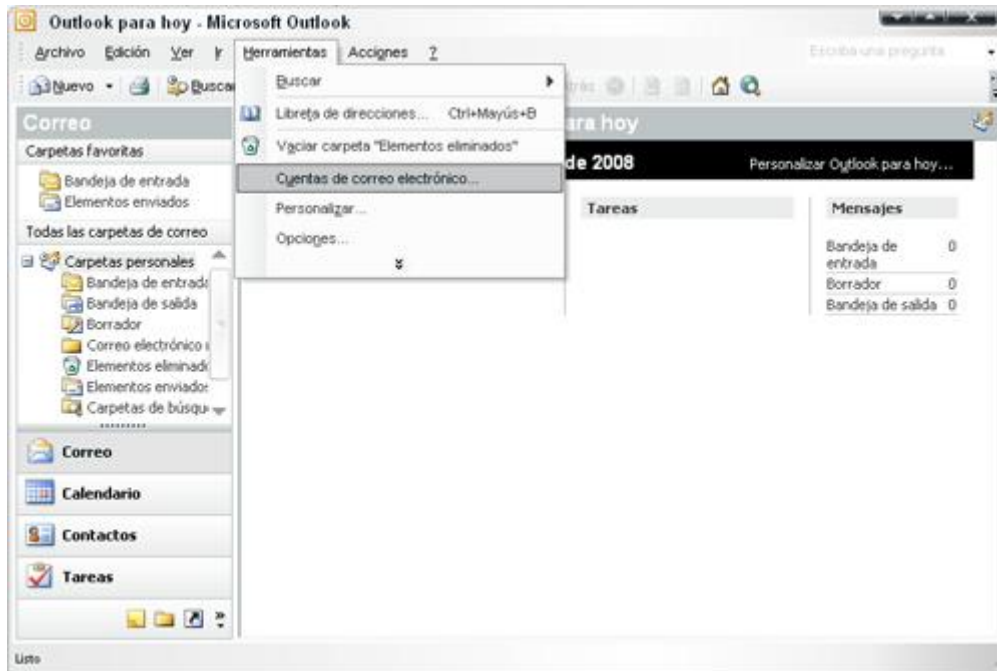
Outlook para hoy - Microsoft Outlook

Archivo Edición Ver Ir Herramientas Acciones ?

Escriba una pregunta

Nuevo Buscar

Buscar
Libreta de direcciones... Ctrl+Mayús+B
Vaciar carpeta "Elementos eliminados"
Cuentas de correo electrónico...
Personalizar...
Opciones...

Correo

Carpetas favoritas
Bandeja de entrada
Elementos enviados

Todas las carpetas de correo
Carpetas personales
Bandeja de entrada
Bandeja de salida
Borrador
Correo electrónico
Elementos eliminad
Elementos enviados
Carpetas de búsqu

Correo
Calendario
Contactos
Tareas

ara hoy

de 2008

Personalizar Outlook para hoy...

Tareas

Mensajes

| Bandeja de entrada | 0 |
|---|---|
| Borrador | 0 |
| Bandeja de salida | 0 |

Listo